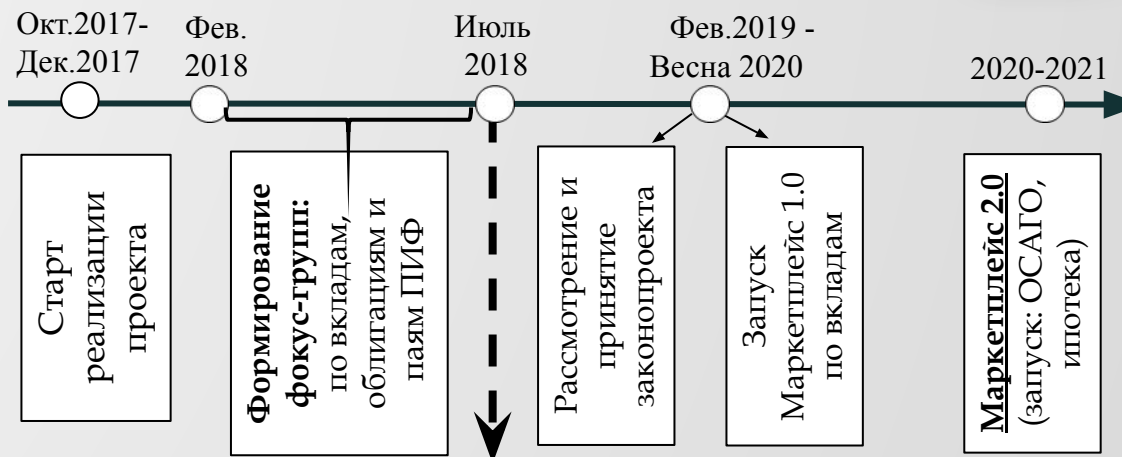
Окт.2017-
Дек.2017

Фев.
2018

Июль
2018

Фев.2019 -
Весна 2020

2020-2021

Старт реализации проекта

Формирование фокус-групп: по вкладам, облигациям и паям ПИФ

Рассмотрение и принятие законопроекта

Запуск Маркетплейс 1.0 по вкладам

Маркетплейс 2.0 (запуск: ОСАГО, ипотека)